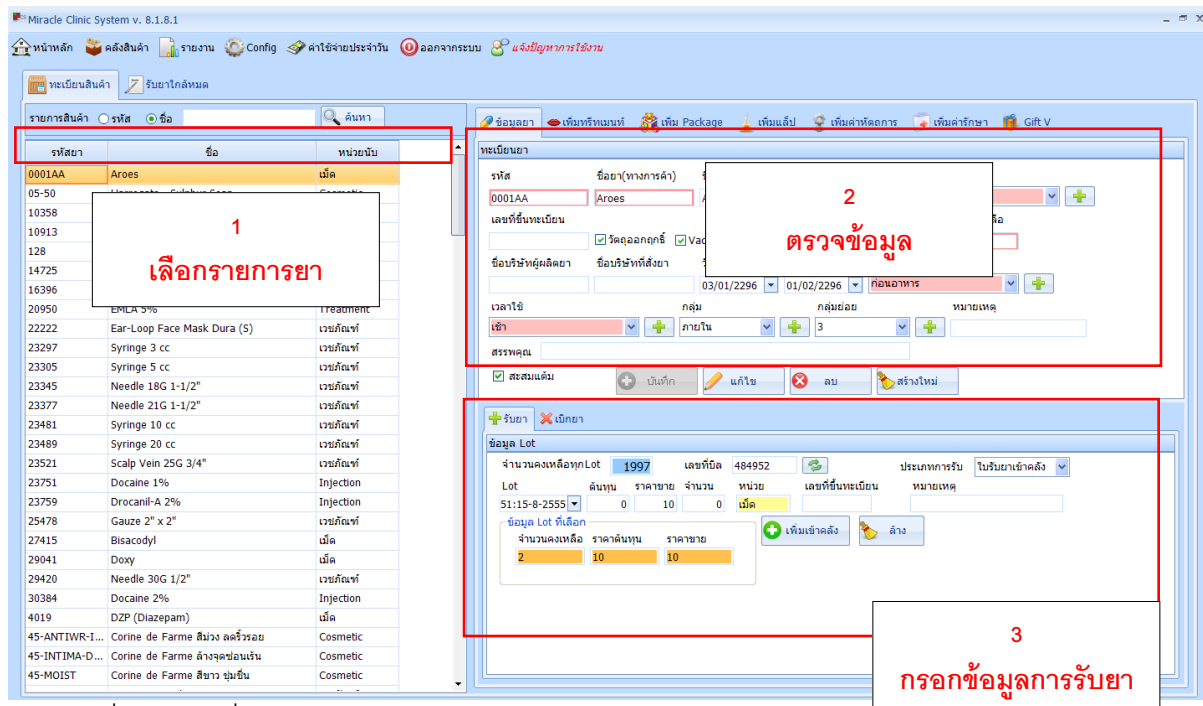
Miracle Clinic System v. 8.1.8.1

หน้าหลัก คลังสินค้า รายงาน Config ค่าใช้จ่ายประจำวัน ออกจากระบบ แจ้งปัญหาการใช้งาน

ทะเบียนสินค้า รับยาใกล้หมด

รายการสินค้า รหัส ชื่อ ค้นหา

| รหัสยา | ชื่อ | หน่วยนับ |
|---|---|---|
| 0001AA | Aroes | เม็ด |
| 05-50 | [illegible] | Cosmetic |
| 10358 | | |
| 10913 | | |
| 128 | | |
| 14725 | | |
| 16396 | | |
| 20950 | EMLA 5% | Treatment |
| 22222 | Ear-Loop Face Mask Dura (S) | เวชภัณฑ์ |
| 23297 | Syringe 3 cc | เวชภัณฑ์ |
| 23305 | Syringe 5 cc | เวชภัณฑ์ |
| 23345 | Needle 18G 1-1/2" | เวชภัณฑ์ |
| 23377 | Needle 21G 1-1/2" | เวชภัณฑ์ |
| 23481 | Syringe 10 cc | เวชภัณฑ์ |
| 23489 | Syringe 20 cc | เวชภัณฑ์ |
| 23521 | Scalp Vein 25G 3/4" | เวชภัณฑ์ |
| 23751 | Docaine 1% | Injection |
| 23759 | Drocanil-A 2% | Injection |
| 25478 | Gauze 2" x 2" | เวชภัณฑ์ |
| 27415 | Bisacodyl | เม็ด |
| 29041 | Doxy | เม็ด |
| 29420 | Needle 30G 1/2" | เวชภัณฑ์ |
| 30384 | Docaine 2% | Injection |
| 4019 | DZP (Diazepam) | เม็ด |
| 45-ANTIWR-I... | Corine de Farme สีม่วง ลดริ้วรอย | Cosmetic |
| 45-INTIMA-D... | Corine de Farme ล้างจุดซ่อนเร้น | Cosmetic |
| 45-MOIST | Corine de Farme สีขาว ชุ่มชื่น | Cosmetic |

1
เลือกรายการยา

ข้อมูลยา เพิ่มทรีทเมนท์ เพิ่ม Package เพิ่มแล็ป เพิ่มค่าหัตถการ เพิ่มค่ารักษา Gift V

ทะเบียนยา
รหัส 0001AA ชื่อยา(ทางการค้า) Aroes
เลขที่ขึ้นทะเบียน วัตถุออกฤทธิ์ Vac
ชื่อบริษัทผู้ผลิตยา ชื่อบริษัทที่สั่งยา 03/01/2296 01/02/2296 ก่อนอาหาร
เวลาใช้ เช้า กลุ่ม ภายใน กลุ่มย่อย 3 หมายเหตุ
สรรพคุณ
สะสมแต้ม บันทึก แก้ไข ลบ สร้างใหม่

2
ตรวจข้อมูล

รับยา เบิกยา
ข้อมูล Lot
จำนวนคงเหลือทุกLot 1997 เลขที่บิล 484952 ประเภทการรับ ใบรับยาเข้าคลัง
Lot ต้นทุน ราคาขาย จำนวน หน่วย เลขที่ขึ้นทะเบียน หมายเหตุ
51:15-8-2555 0 10 0 เม็ด
ข้อมูล Lot ที่เลือก
จำนวนคงเหลือ ราคาต้นทุน ราคาขาย
2 10 10
เพิ่มเข้าคลัง ล้าง

3
กรอกข้อมูลการรับยา